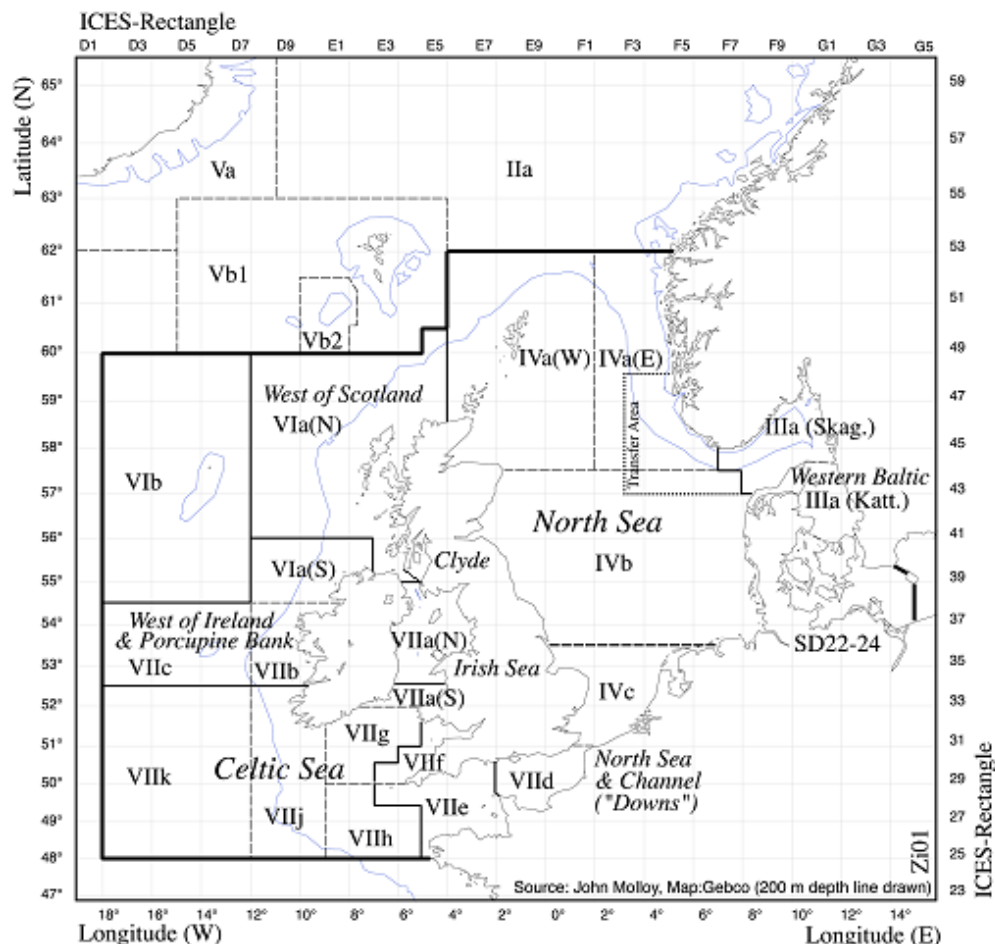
ICES-Rectangle

D1 D3 D5 D7 D9 E1 E3 E5 E7 E9 F1 F3 F5 F7 F9 G1 G3 G5

Latitude (N)

65° 64° 63° 62° 61° 60° 59° 58° 57° 56° 55° 54° 53° 52° 51° 50° 49° 48° 47°

59 57 55 53 51 49 47 45 43 41 39 37 35 33 31 29 27 25 23

ICES-Rectangle

Va

IIa

Vb1

Vb2

IVa(W)

IVa(E)

Transfer Area

West of Scotland

VIa(N)

IIIa (Skag.)

Western Baltic

IIIa (Katt.)

VIb

North Sea

VIa(S)

Clyde

IVb

West of Ireland & Porcupine Bank

VIIa(N)

SD22-24

VIIc

VIIb

Irish Sea

VIIa(S)

IVc

VIIg

North Sea & Channel ("Downs")

VIIk

Celtic Sea

VIIf

VIId

VIIj

VIIe

VIIh

Zi01

Source: John Molloy, Map:Gebco (200 m depth line drawn)

18° 16° 14° 12° 10° 8° 6° 4° 2° 0° 2° 4° 6° 8° 10° 12° 14°

Longitude (W)

Longitude (E)